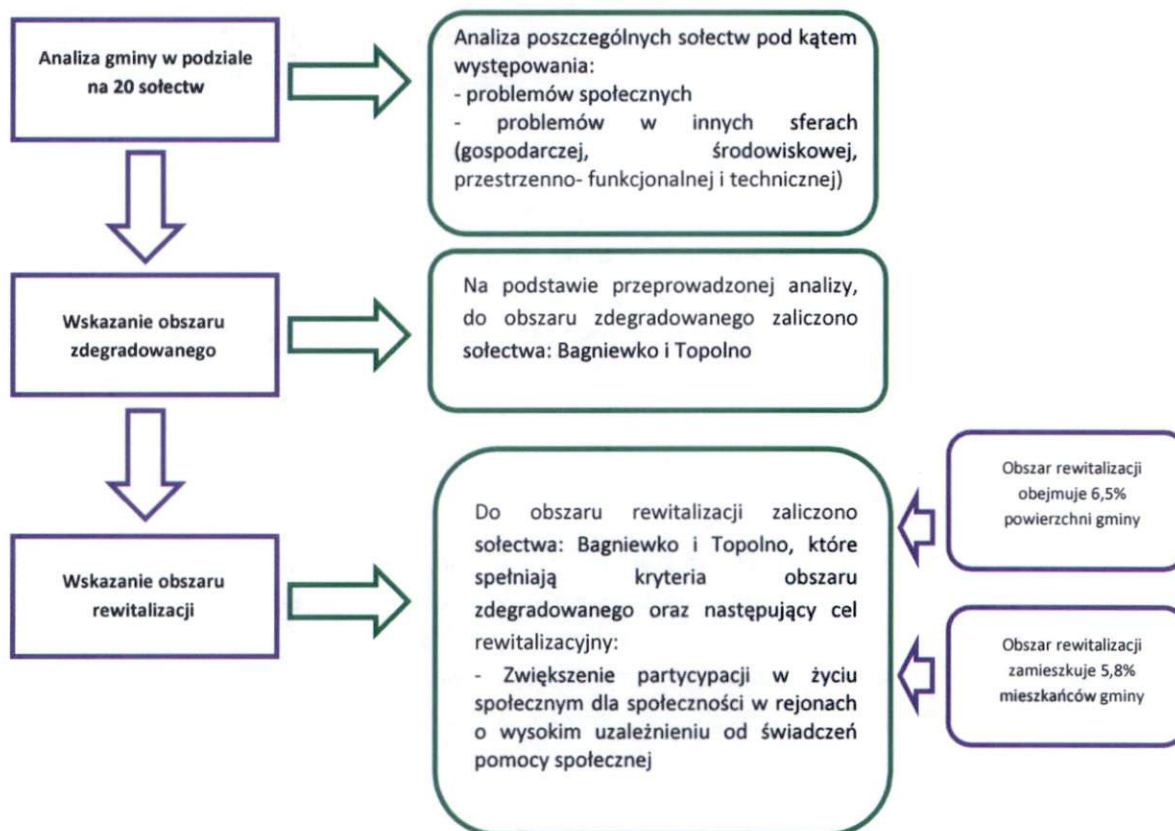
Analiza gminy w podziale na 20 sołectw

Analiza poszczególnych sołectw pod kątem występowania:
- problemów społecznych
- problemów w innych sferach (gospodarczej, środowiskowej, przestrzenno- funkcjonalnej i technicznej)

Wskazanie obszaru zdegradowanego

Na podstawie przeprowadzonej analizy, do obszaru zdegradowanego zaliczono sołectwa: Bagniewko i Topolno

Wskazanie obszaru rewitalizacji

Do obszaru rewitalizacji zaliczono sołectwa: Bagniewko i Topolno, które spełniają kryteria obszaru zdegradowanego oraz następujący cel rewitalizacyjny:
- Zwiększenie partycypacji w życiu społecznym dla społeczności w rejonach o wysokim uzależnieniu od świadczeń pomocy społecznej

Obszar rewitalizacji obejmuje 6,5% powierzchni gminy

Obszar rewitalizacji zamieszkuje 5,8% mieszkańców gminy